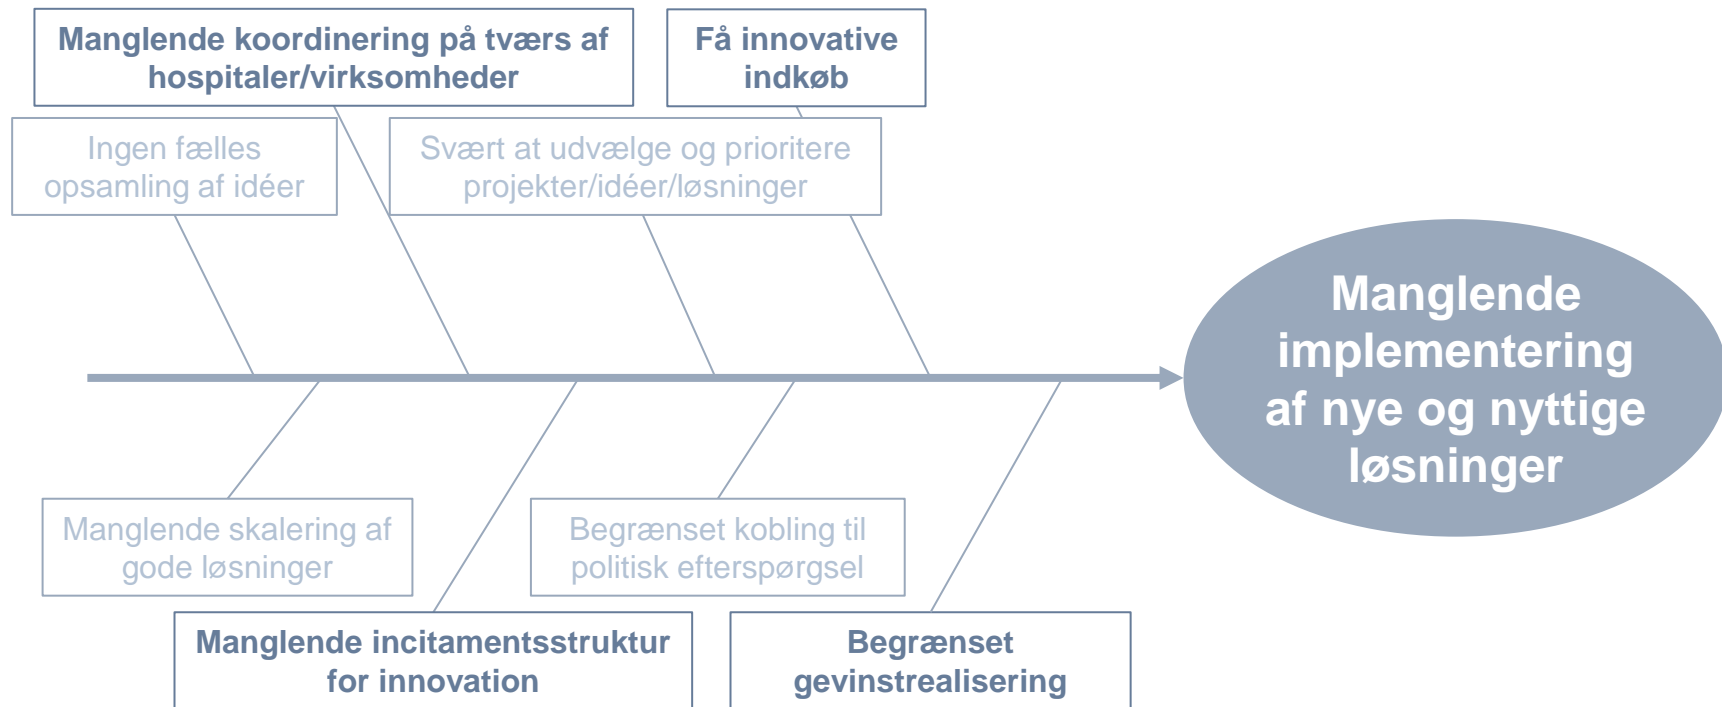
Manglende koordinering på tværs af hospitaler/virksomheder

Få innovative indkøb

Ingen fælles opsamling af idéer

Svært at udvælge og prioritere projekter/idéer/løsninger

Manglende implementering af nye og nyttige løsninger

Manglende skalering af gode løsninger

Begrænset kobling til politisk efterspørgsel

Manglende incitamentsstruktur for innovation

Begrænset gevinstrealisering